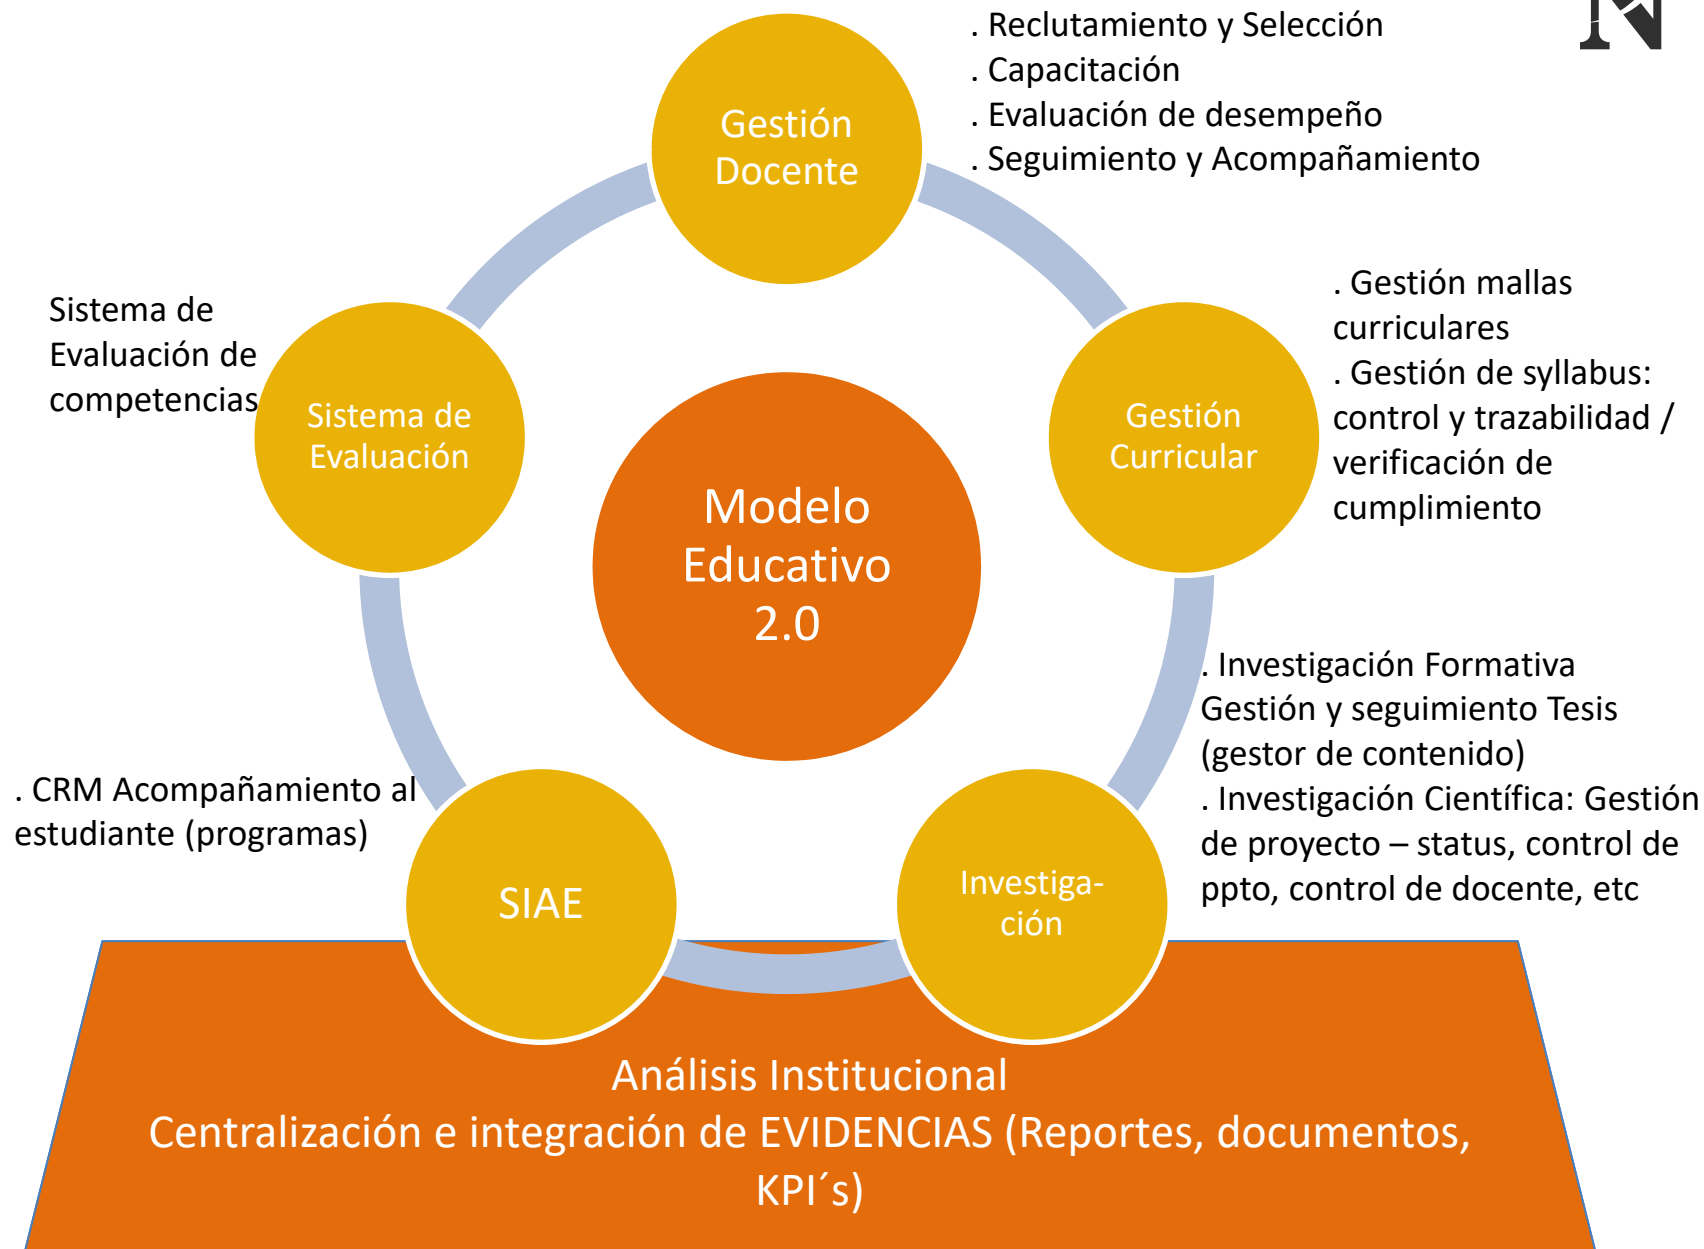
. Reclutamiento y Selección
. Capacitación
. Evaluación de desempeño
. Seguimiento y Acompañamiento

Gestión Docente

. Gestión mallas curriculares
. Gestión de syllabus: control y trazabilidad / verificación de cumplimiento

Gestión Curricular

Sistema de Evaluación de competencias

Sistema de Evaluación

Modelo Educativo 2.0

. Investigación Formativa Gestión y seguimiento Tesis (gestor de contenido)
. Investigación Científica: Gestión de proyecto – status, control de ppto, control de docente, etc

Investiga-ción

. CRM Acompañamiento al estudiante (programas)

SIAE

Análisis Institucional
Centralización e integración de EVIDENCIAS (Reportes, documentos, KPI´s)